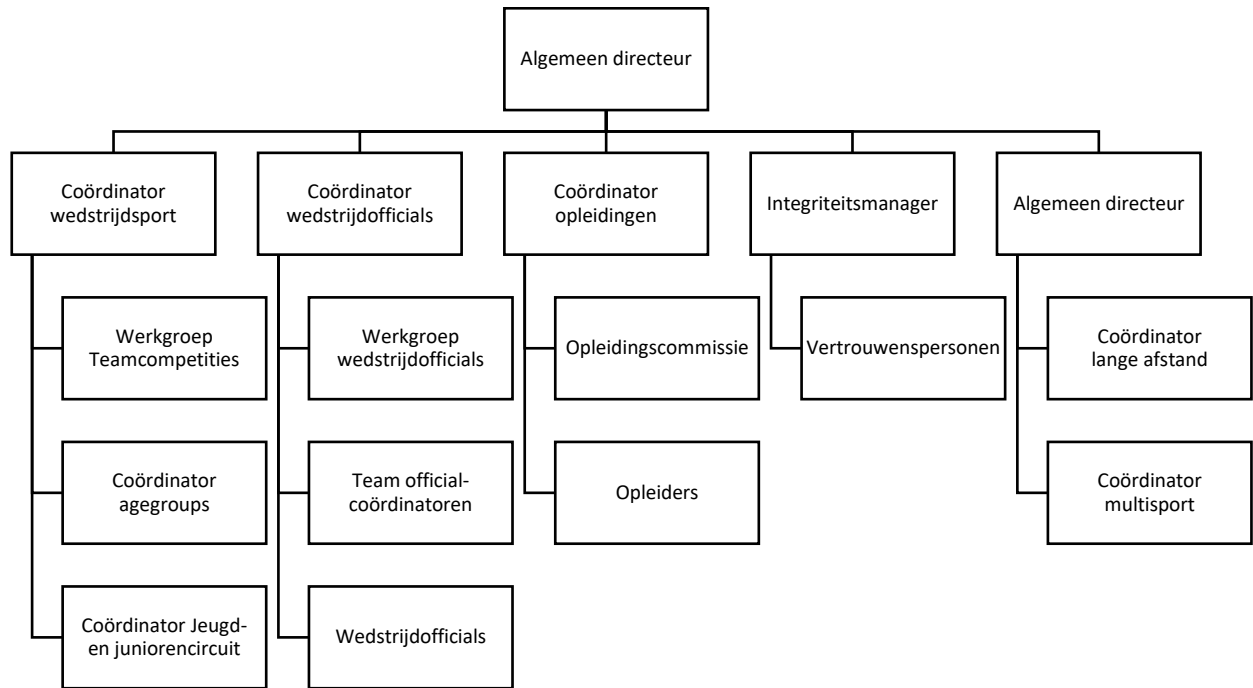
Algemeen directeur

Coördinator wedstrijdsport

Werkgroep Teamcompetities

Coördinator agegroups

Coördinator Jeugd- en juniorencircuit

Coördinator wedstrijdofficials

Werkgroep wedstrijdofficials

Team official-coördinatoren

Wedstrijdofficials

Coördinator opleidingen

Opleidingscommissie

Opleiders

Integriteitsmanager

Vertrouwenspersonen

Algemeen directeur

Coördinator lange afstand

Coördinator multisport